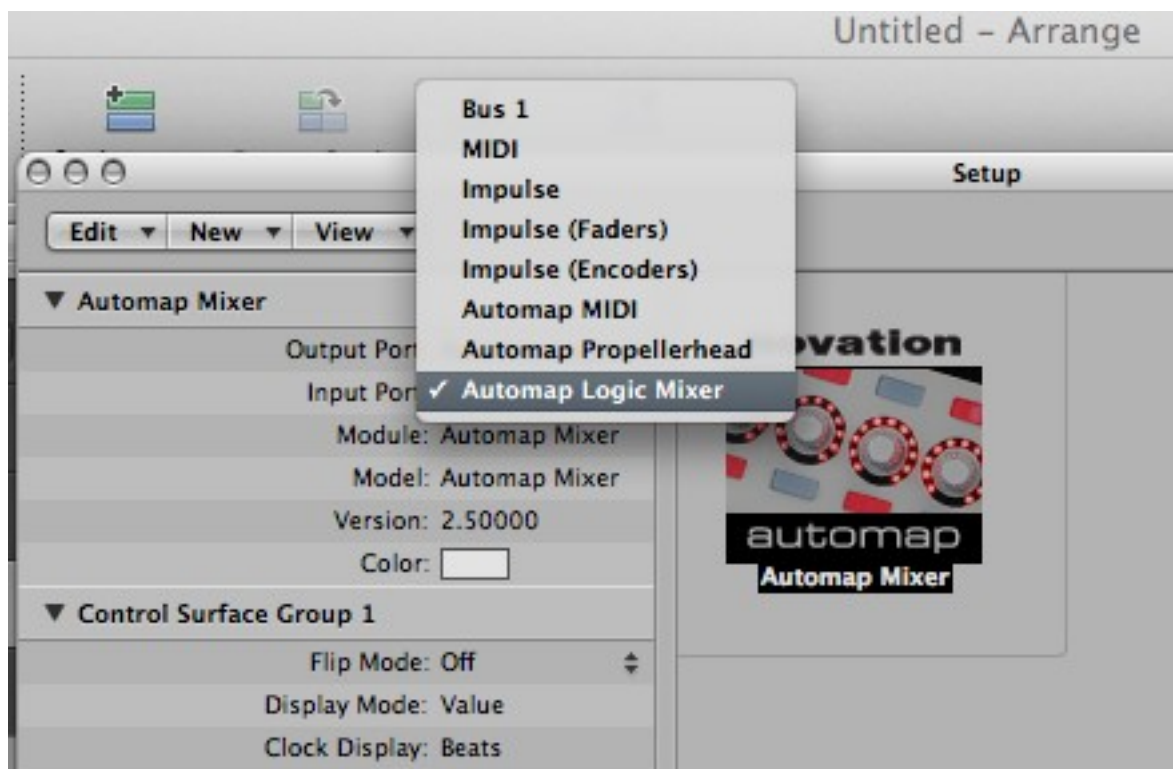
Untitled - Arrange

Setup

Edit ▾ New ▾ View ▾

▼ Automap Mixer

Output Port

Input Port

Module: Automap Mixer

Model: Automap Mixer

Version: 2.50000

Color:

▼ Control Surface Group 1

Flip Mode: Off

Display Mode: Value

Clock Display: Beats

Bus 1
MIDI
Impulse
Impulse (Faders)
Impulse (Encoders)
Automap MIDI
Automap Propellerhead
✓ Automap Logic Mixer

ovation

automap

Automap Mixer